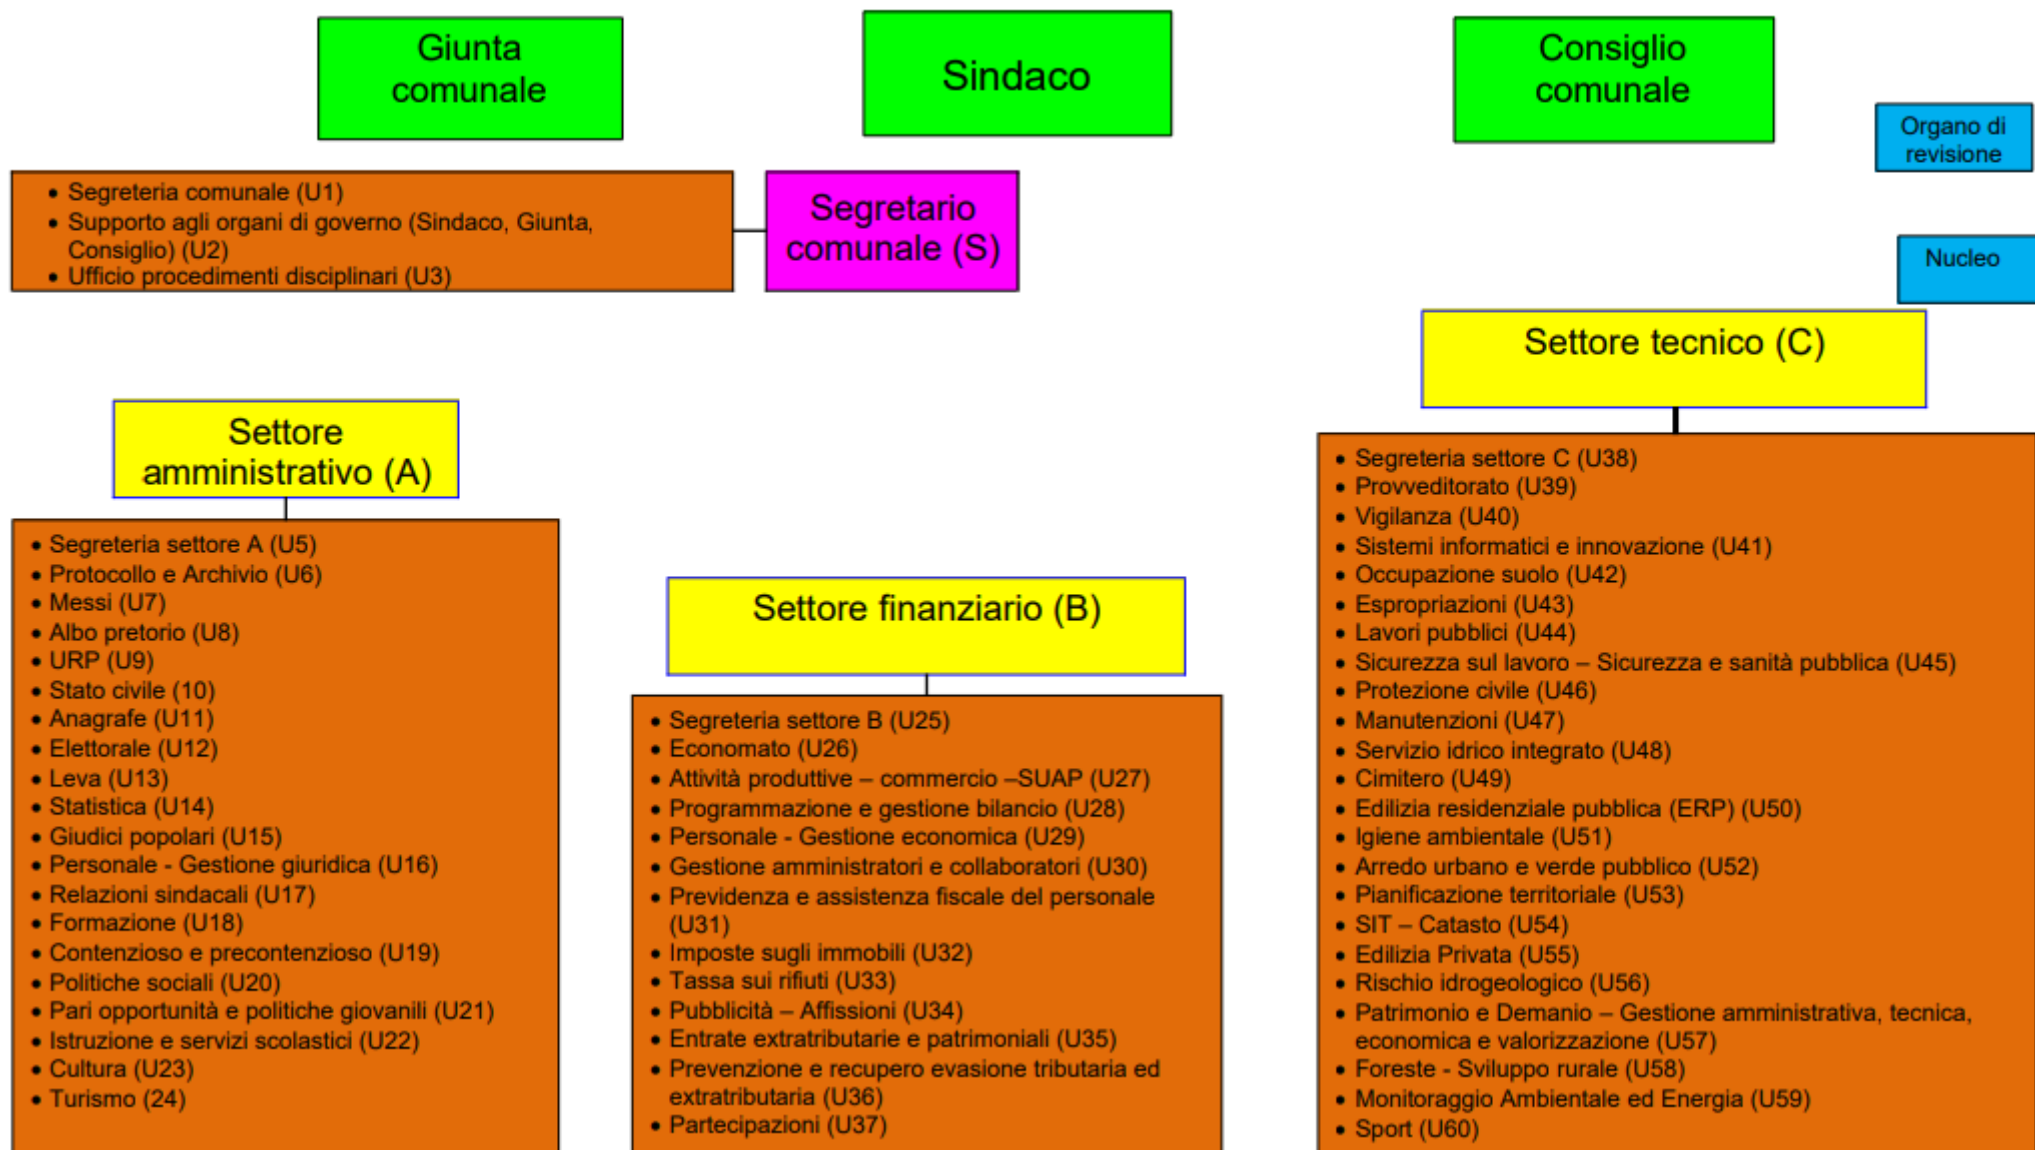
Giunta comunale

Sindaco

Consiglio comunale

Organo di revisione

- Segreteria comunale (U1)
- Supporto agli organi di governo (Sindaco, Giunta, Consiglio) (U2)
- Ufficio procedimenti disciplinari (U3)

Segretario comunale (S)

Nucleo

Settore tecnico (C)

- Segreteria settore C (U38)
- Provveditorato (U39)
- Vigilanza (U40)
- Sistemi informatici e innovazione (U41)
- Occupazione suolo (U42)
- Espropriazioni (U43)
- Lavori pubblici (U44)
- Sicurezza sul lavoro – Sicurezza e sanità pubblica (U45)
- Protezione civile (U46)
- Manutenzioni (U47)
- Servizio idrico integrato (U48)
- Cimitero (U49)
- Edilizia residenziale pubblica (ERP) (U50)
- Igiene ambientale (U51)
- Arredo urbano e verde pubblico (U52)
- Pianificazione territoriale (U53)
- SIT – Catasto (U54)
- Edilizia Privata (U55)
- Rischio idrogeologico (U56)
- Patrimonio e Demanio – Gestione amministrativa, tecnica, economica e valorizzazione (U57)
- Foreste - Sviluppo rurale (U58)
- Monitoraggio Ambientale ed Energia (U59)
- Sport (U60)

Settore amministrativo (A)

- Segreteria settore A (U5)
- Protocollo e Archivio (U6)
- Messi (U7)
- Albo pretorio (U8)
- URP (U9)
- Stato civile (10)
- Anagrafe (U11)
- Elettorale (U12)
- Leva (U13)
- Statistica (U14)
- Giudici popolari (U15)
- Personale - Gestione giuridica (U16)
- Relazioni sindacali (U17)
- Formazione (U18)
- Contenzioso e precontenzioso (U19)
- Politiche sociali (U20)
- Pari opportunità e politiche giovanili (U21)
- Istruzione e servizi scolastici (U22)
- Cultura (U23)
- Turismo (24)

Settore finanziario (B)

- Segreteria settore B (U25)
- Economato (U26)
- Attività produttive – commercio –SUAP (U27)
- Programmazione e gestione bilancio (U28)
- Personale - Gestione economica (U29)
- Gestione amministratori e collaboratori (U30)
- Previdenza e assistenza fiscale del personale (U31)
- Imposte sugli immobili (U32)
- Tassa sui rifiuti (U33)
- Pubblicità – Affissioni (U34)
- Entrate extratributarie e patrimoniali (U35)
- Prevenzione e recupero evasione tributaria ed extratributaria (U36)
- Partecipazioni (U37)